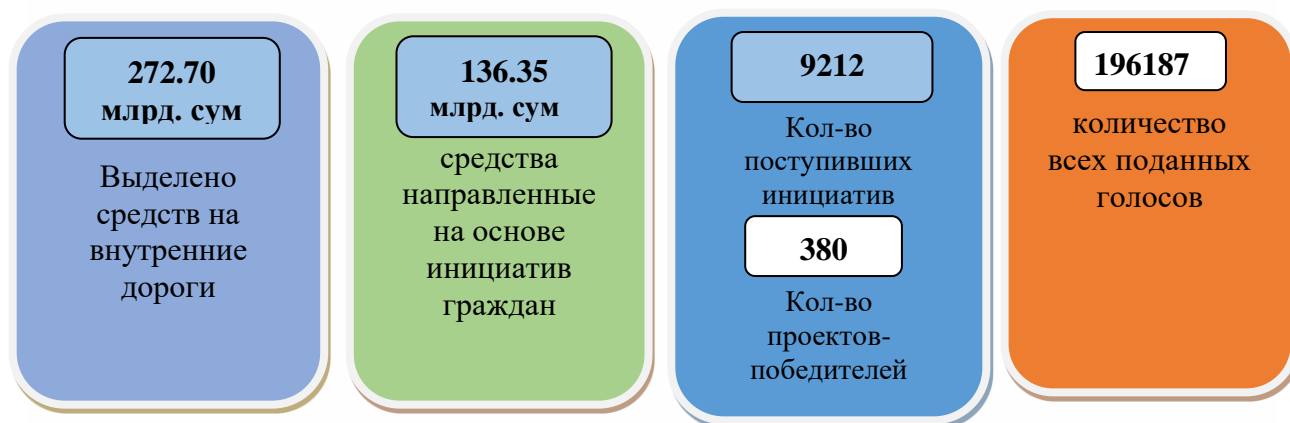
272.70
млрд. сум

Выделено средств на внутренние дороги

136.35
млрд. сум

средства направленные на основе инициатив граждан

9212

Кол-во поступивших инициатив

380

Кол-во проектов-победителей

196187

количество всех поданных голосов